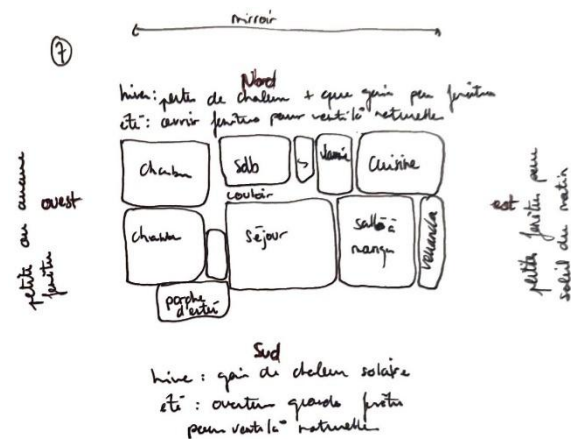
miroir

⑦

Nord
hiver : perte de chaleur + que gain par fenêtre
été : ouvrir fenêtres pour ventilaᵒⁿ naturelle

chambre
sdb
s
Jardin
Cuisine
couloir
chambre
séjour
salle à manger
veranda
porche d'entrée

ouest
petite ou aucune fenêtre

est
petite fenêtre pour soleil du matin

Sud
hiver : gain de chaleur solaire
été : ouverture grande fenêtre pour ventilaᵒⁿ naturelle